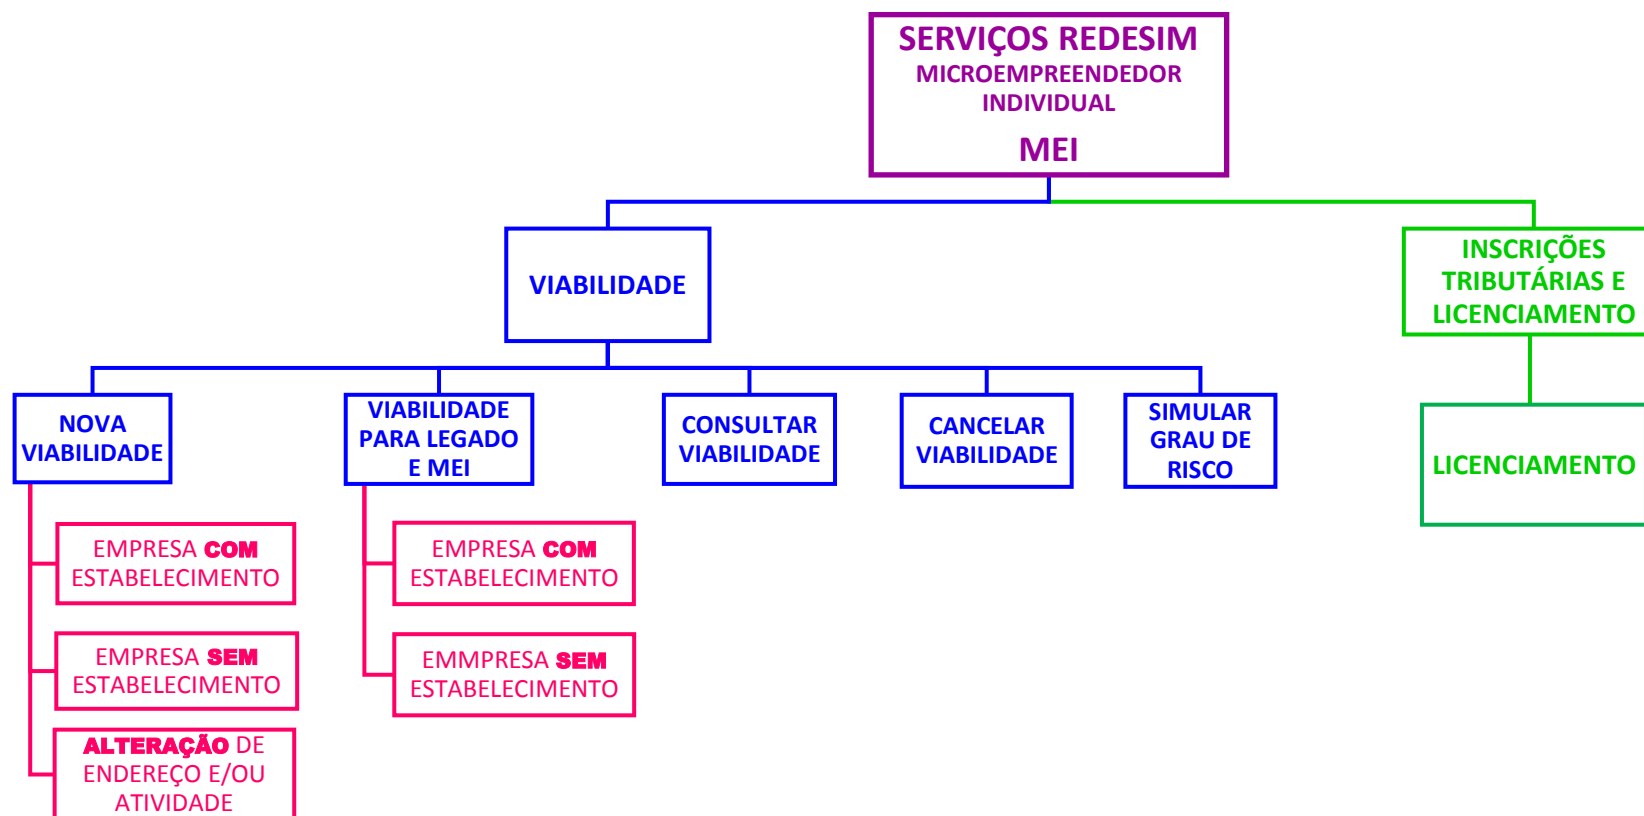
SERVIÇOS REDESIM
MICROEMPREENDEDOR INDIVIDUAL
MEI

VIABILIDADE

INSCRIÇÕES TRIBUTÁRIAS E LICENCIAMENTO

NOVA VIABILIDADE

EMPRESA COM ESTABELECIMENTO

EMPRESA SEM ESTABELECIMENTO

ALTERAÇÃO DE ENDEREÇO E/OU ATIVIDADE

VIABILIDADE PARA LEGADO E MEI

EMPRESA COM ESTABELECIMENTO

EMMPRESA SEM ESTABELECIMENTO

CONSULTAR VIABILIDADE

CANCELAR VIABILIDADE

SIMULAR GRAU DE RISCO

LICENCIAMENTO